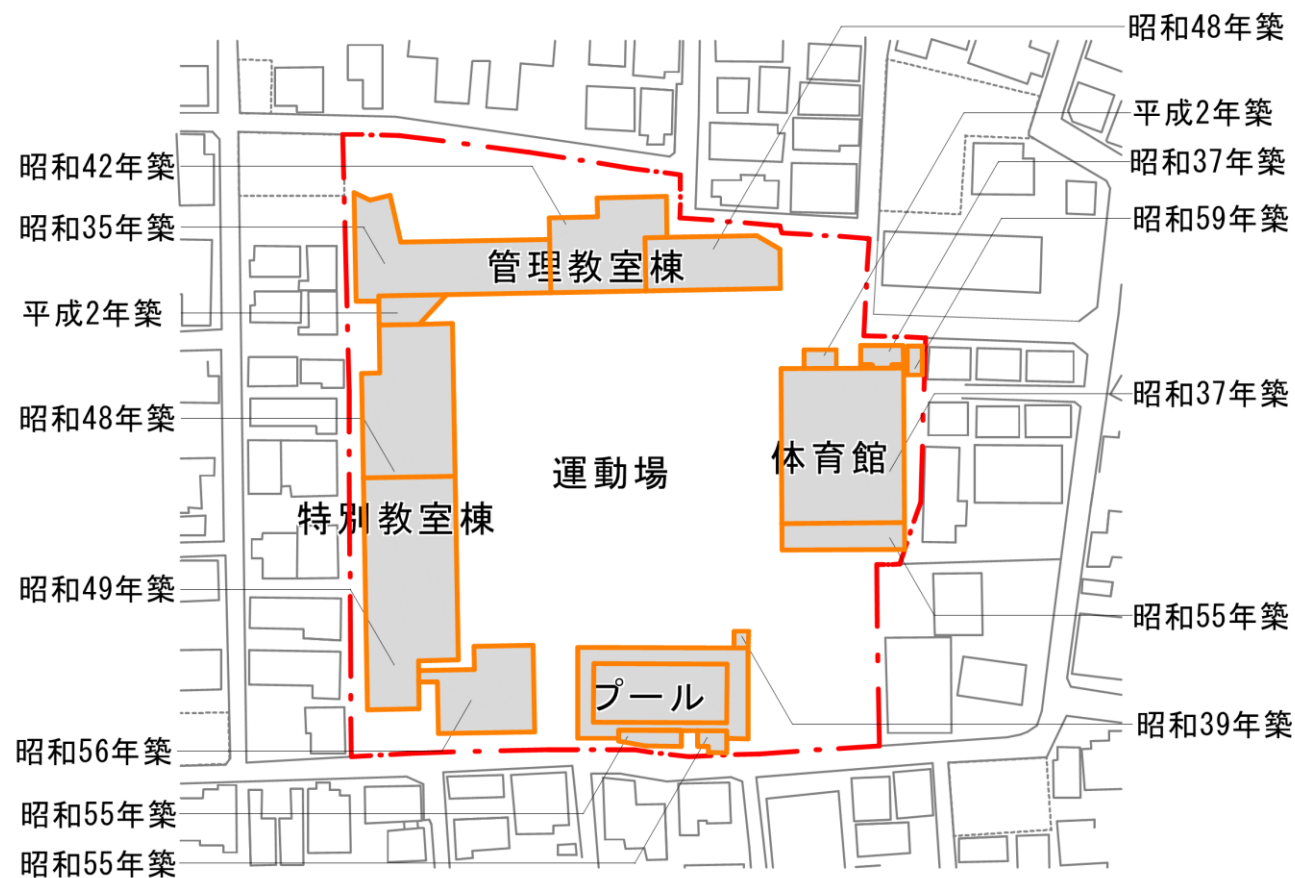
昭和48年築
平成2年築
昭和42年築
昭和37年築
昭和35年築
昭和59年築
管理教室棟
平成2年築
昭和37年築
昭和48年築
体育館
運動場
特別教室棟
昭和49年築
昭和55年築
プール
昭和39年築
昭和56年築
昭和55年築
昭和55年築